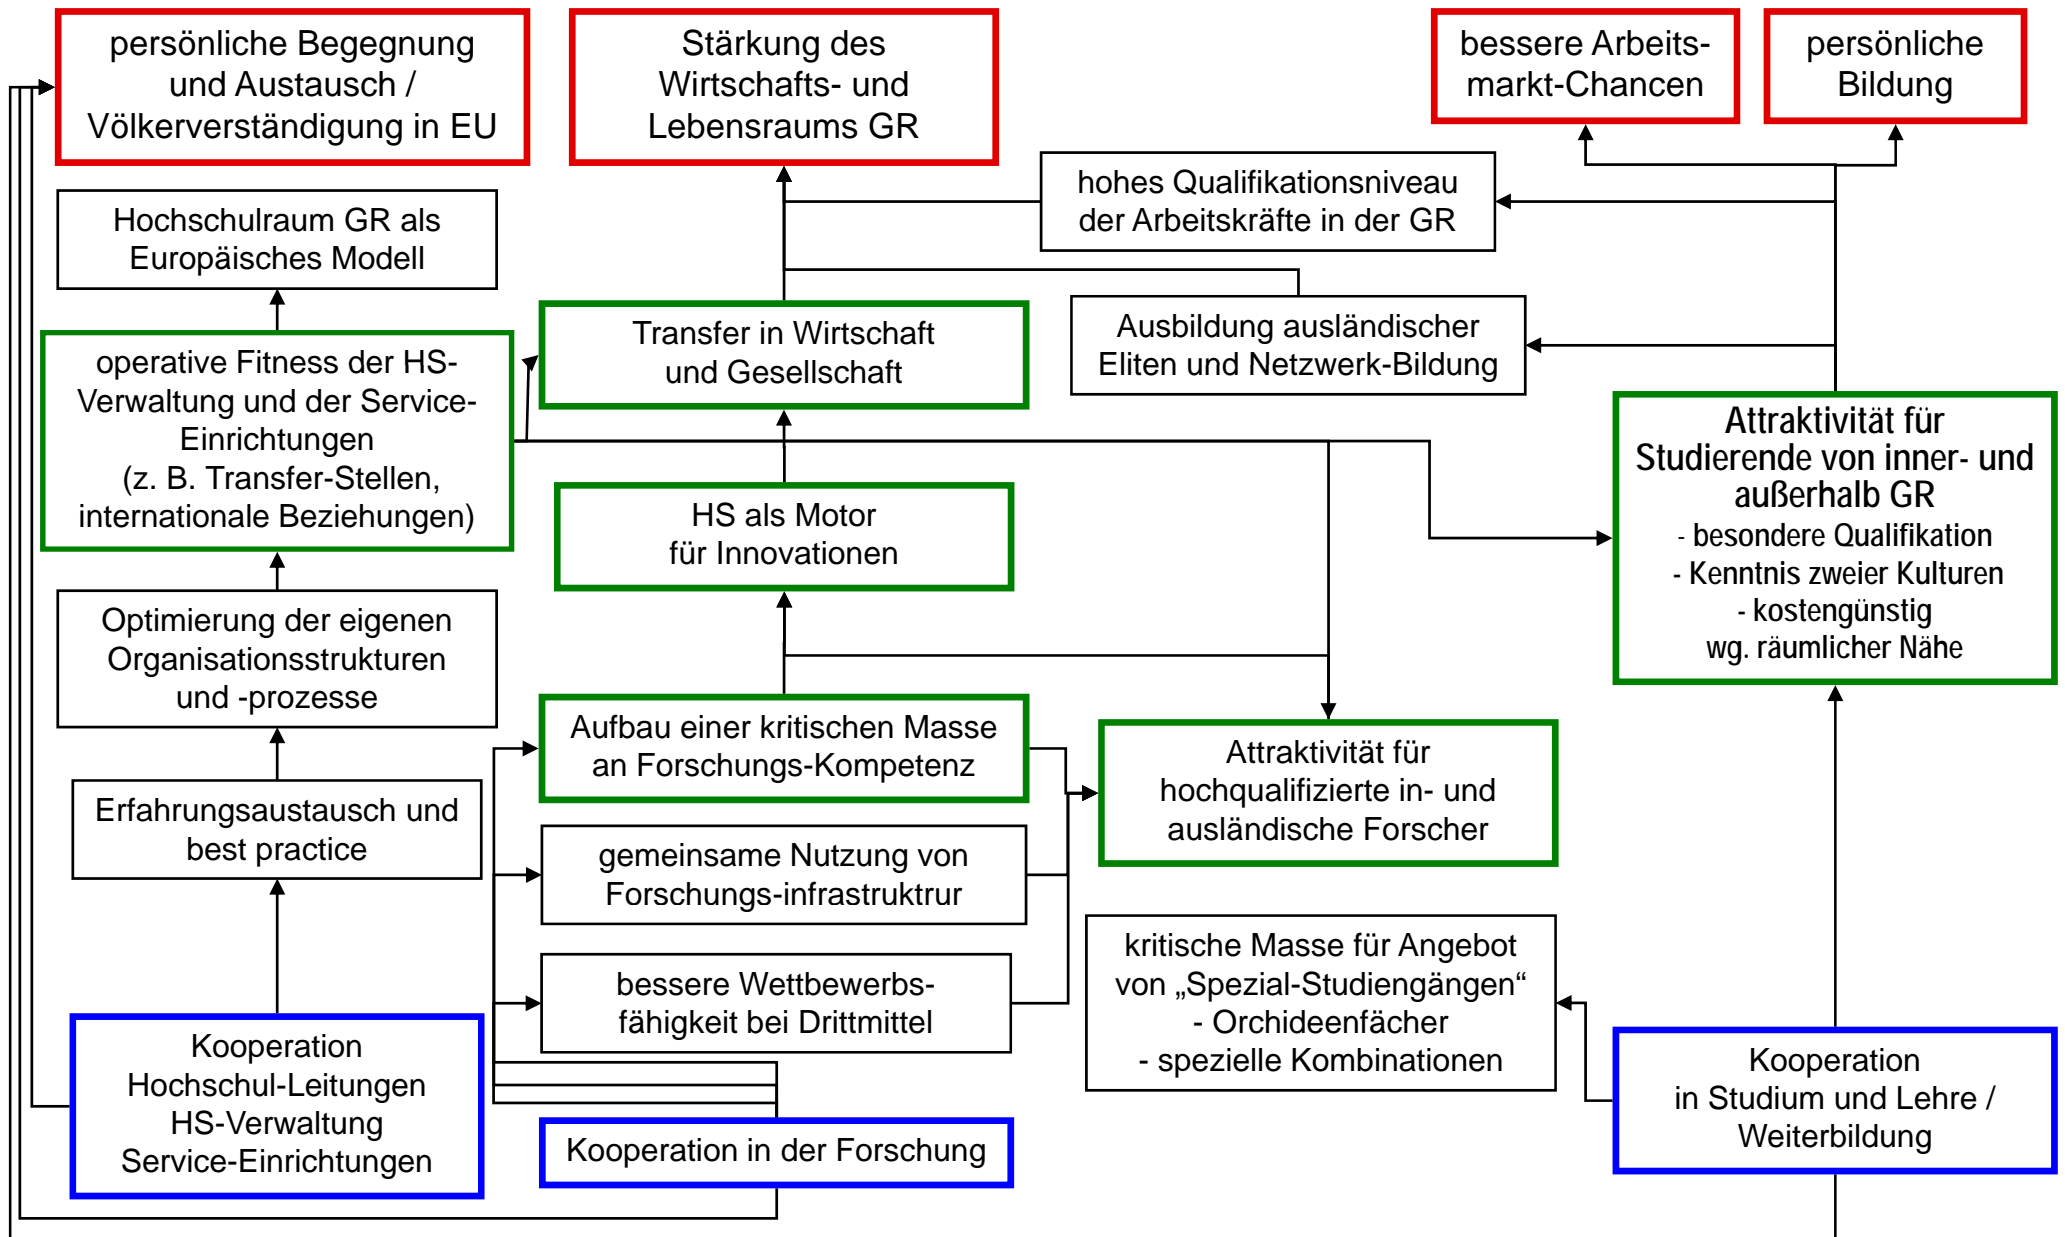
persönliche Begegnung und Austausch / Völkerverständigung in EU

Stärkung des Wirtschafts- und Lebensraums GR

bessere Arbeitsmarkt-Chancen

persönliche Bildung

Hochschulraum GR als Europäisches Modell

hohes Qualifikationsniveau der Arbeitskräfte in der GR

Transfer in Wirtschaft und Gesellschaft

Ausbildung ausländischer Eliten und Netzwerk-Bildung

operative Fitness der HS-Verwaltung und der Service-Einrichtungen (z. B. Transfer-Stellen, internationale Beziehungen)

Attraktivität für Studierende von inner- und außerhalb GR
- besondere Qualifikation
- Kenntnis zweier Kulturen
- kostengünstig wg. räumlicher Nähe

HS als Motor für Innovationen

Optimierung der eigenen Organisationsstrukturen und -prozesse

Aufbau einer kritischen Masse an Forschungs-Kompetenz

Attraktivität für hochqualifizierte in- und ausländische Forscher

Erfahrungsaustausch und best practice

gemeinsame Nutzung von Forschungs-infrastruktrur

kritische Masse für Angebot von „Spezial-Studiengängen“
- Orchideenfächer
- spezielle Kombinationen

bessere Wettbewerbsfähigkeit bei Drittmittel

Kooperation Hochschul-Leitungen HS-Verwaltung Service-Einrichtungen

Kooperation in der Forschung

Kooperation in Studium und Lehre / Weiterbildung